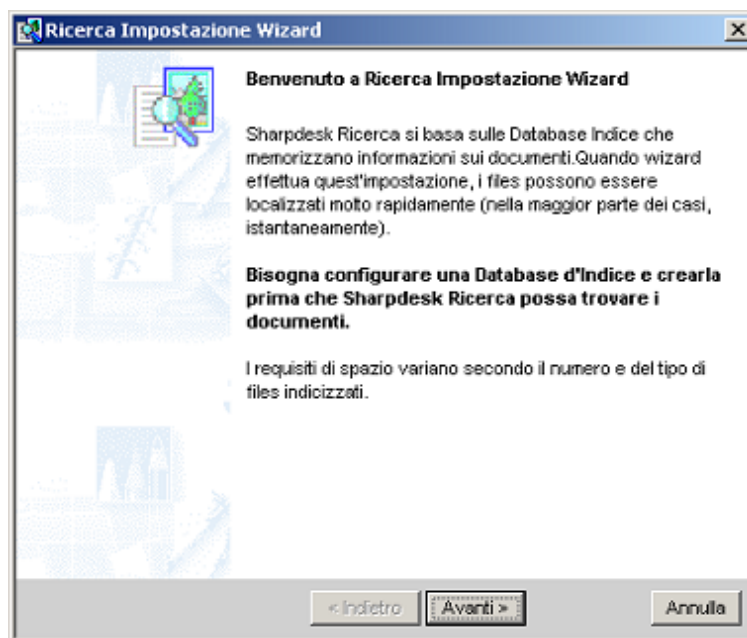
Ricerca Impostazione Wizard

Benvenuto a Ricerca Impostazione Wizard

Sharpdesk Ricerca si basa sulle Database Indice che memorizzano informazioni sui documenti.Quando wizard effettua quest'impostazione, i files possono essere localizzati molto rapidamente (nella maggior parte dei casi, istantaneamente).

Bisogna configurare una Database d'Indice e crearla prima che Sharpdesk Ricerca possa trovare i documenti.

I requisiti di spazio variano secondo il numero e del tipo di files indicizzati.

< Indietro | Avanti > | Annulla